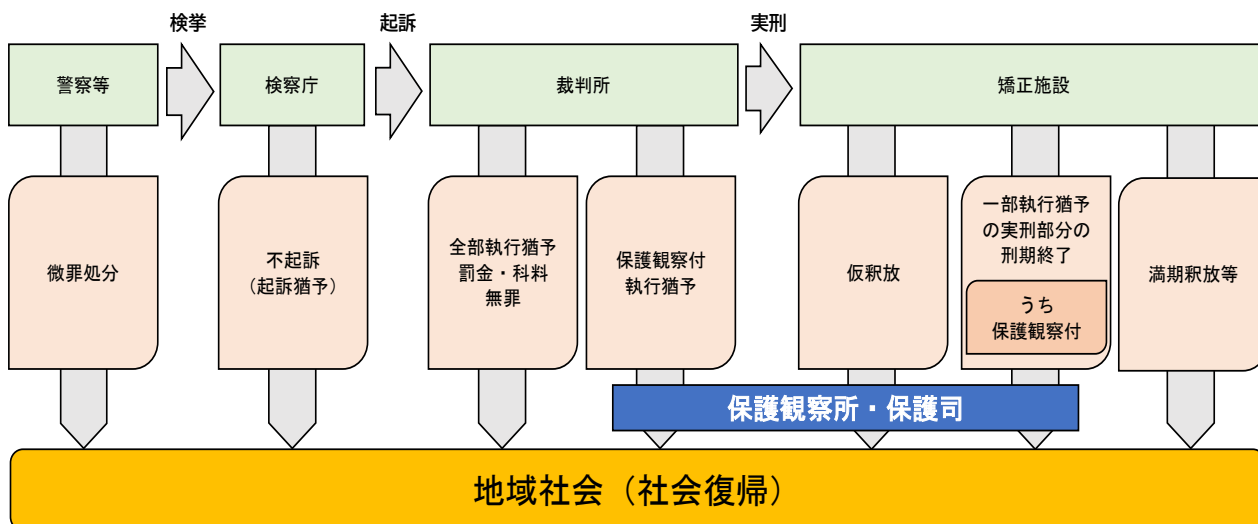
検挙

起訴

実刑

警察等

検察庁

裁判所

矯正施設

微罪処分

不起訴
（起訴猶予）

全部執行猶予
罰金・科料
無罪

保護観察付
執行猶予

仮釈放

一部執行猶予
の実刑部分の
刑期終了

うち
保護観察付

満期釈放等

保護観察所・保護司

地域社会（社会復帰）